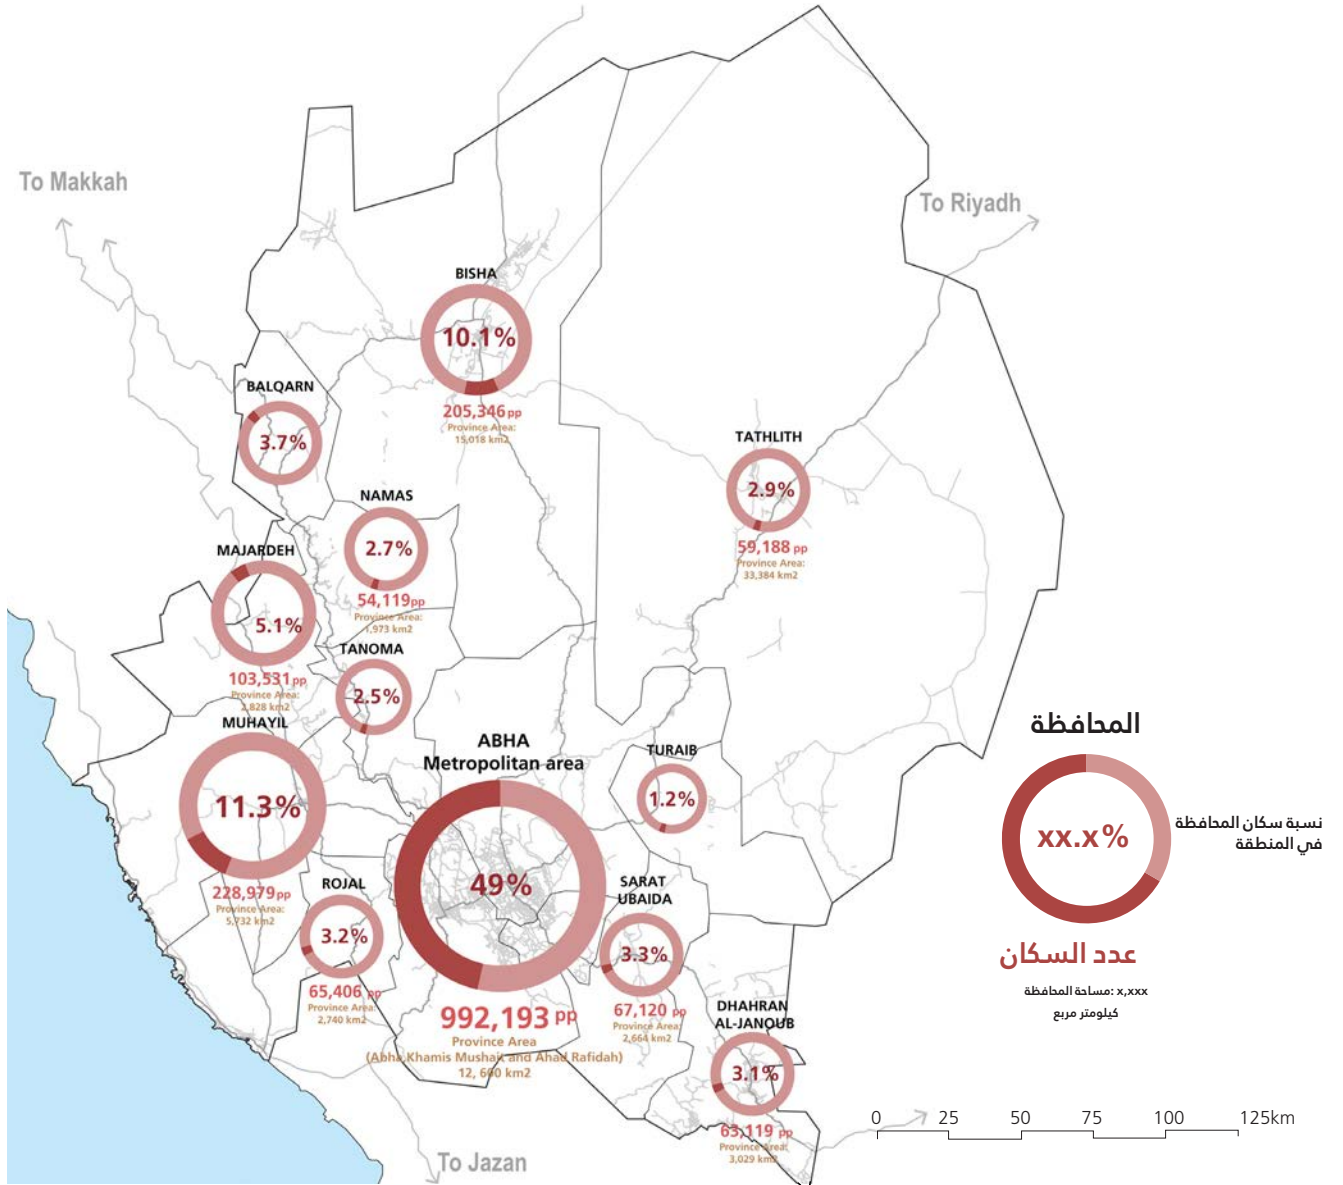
To Makkah

To Riyadh

BISHA
10.1%
205,346 pp
Province Area: 15,018 km2

BALQARN
3.7%

TATHLITH
2.9%
59,188 pp
Province Area: 33,384 km2

NAMAS
2.7%
54,119 pp
Province Area: 1,973 km2

MAJARDEH
5.1%
103,531 pp
Province Area: 2,828 km2

TANOMA
2.5%

MUHAYIL
11.3%
228,979 pp
Province Area: 5,732 km2

ABHA
Metropolitan area
49%
992,193 pp
Province Area
(Abha Khamis Mushait and Ahad Rafidah)
12, 600 km2

TURAIB
1.2%

ROJAL
3.2%
65,406 pp
Province Area: 2,740 km2

SARAT UBAIDA
3.3%
67,120 pp
Province Area: 2,664 km2

DHAHRAN AL-JANOUB
3.1%
63,119 pp
Province Area: 3,029 km2

المحافظة
xx.x%
نسبة سكان المحافظة في المنطقة
عدد السكان
x,xxx :مساحة المحافظة
كيلومتر مربع

0 25 50 75 100 125km

To Jazan